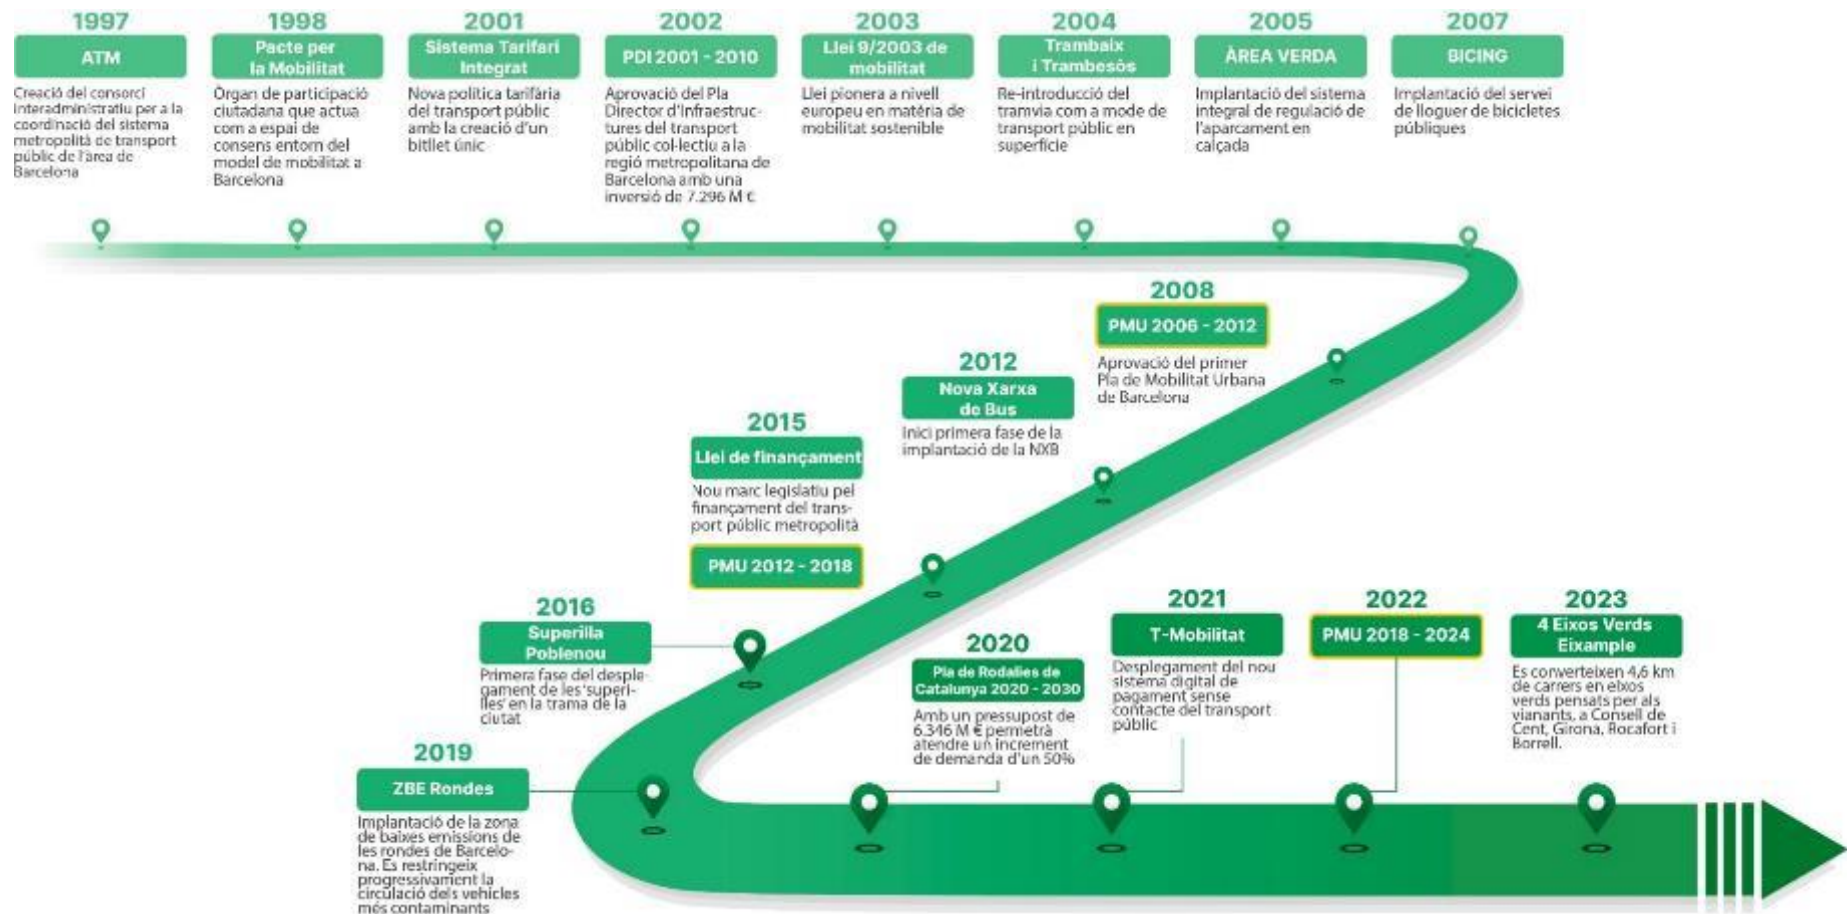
1997
ATM
Creació del consorci interadministratiu per a la coordinació del sistema metropolità de transport públic de l'àrea de Barcelona

1998
Pacte per la Mobilitat
Òrgan de participació ciutadana que actua com a espai de consens entorn del model de mobilitat a Barcelona

2001
Sistema Tarifari Integrat
Nova política tarifària del transport públic amb la creació d'un bitllet únic

2002
PDI 2001 - 2010
Aprovació del Pla Director d'Infraestructures del transport públic col·lectiu a la regió metropolitana de Barcelona amb una inversió de 7.296 M €

2003
Llei 9/2003 de mobilitat
Llei pionera a nivell europeu en matèria de mobilitat sostenible

2004
Trambaix i Trambesòs
Re-introducció del tramvia com a mode de transport públic en superfície

2005
ÀREA VERDA
Implantació del sistema integral de regulació de l'aparcament en calçada

2007
BICING
Implantació del servei de lloguer de bicicletes públiques

2008
PMU 2006 - 2012
Aprovació del primer Pla de Mobilitat Urbana de Barcelona

2012
Nova Xarxa de Bus
Inici primera fase de la implantació de la NXB

2015
Llei de finançament
Nou marc legislatiu pel finançament del transport públic metropolità
PMU 2012 - 2018

2016
Superilla Poblenou
Primera fase del desplegament de les 'superilles' en la trama de la ciutat

2019
ZBE Rondes
Implantació de la zona de baixes emissions de les rondes de Barcelona. Es restringeix progressivament la circulació dels vehicles més contaminants

2020
Pla de Rodalies de Catalunya 2020 - 2030
Amb un pressupost de 6.346 M € permetrà atendre un increment de demanda d'un 50%

2021
T-Mobilitat
Desplegament del nou sistema digital de pagament sense contacte del transport públic

2022
PMU 2018 - 2024

2023
4 Eixos Verds Eixample
Es converteixen 4,6 km de carrers en eixos verds pensats per als vianants, a Consell de Cent, Girona, Rocafort i Borrell.